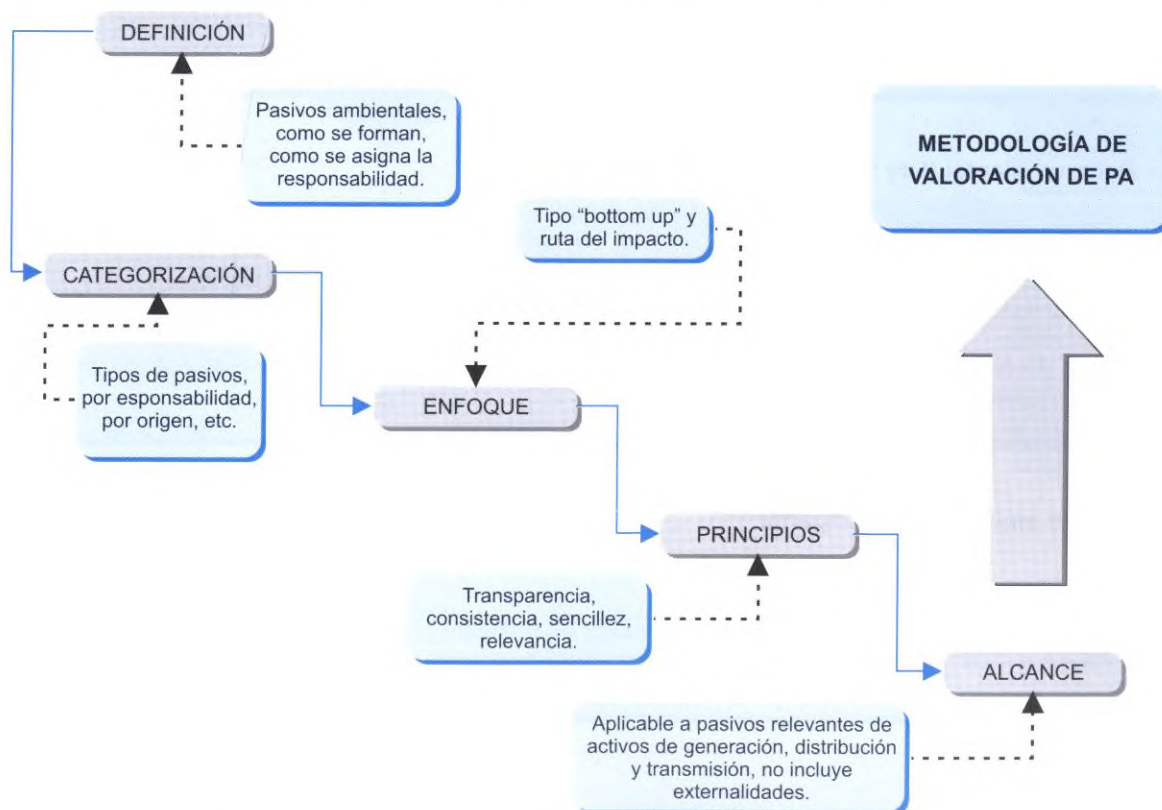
DEFINICIÓN

Pasivos ambientales, como se forman, como se asigna la responsabilidad.

METODOLOGÍA DE VALORACIÓN DE PA

Tipo "bottom up" y ruta del impacto.

CATEGORIZACIÓN

Tipos de pasivos, por esponsabilidad, por origen, etc.

ENFOQUE

PRINCIPIOS

Transparencia, consistencia, sencillez, relevancia.

ALCANCE

Aplicable a pasivos relevantes de activos de generación, distribución y transmisión, no incluye externalidades.